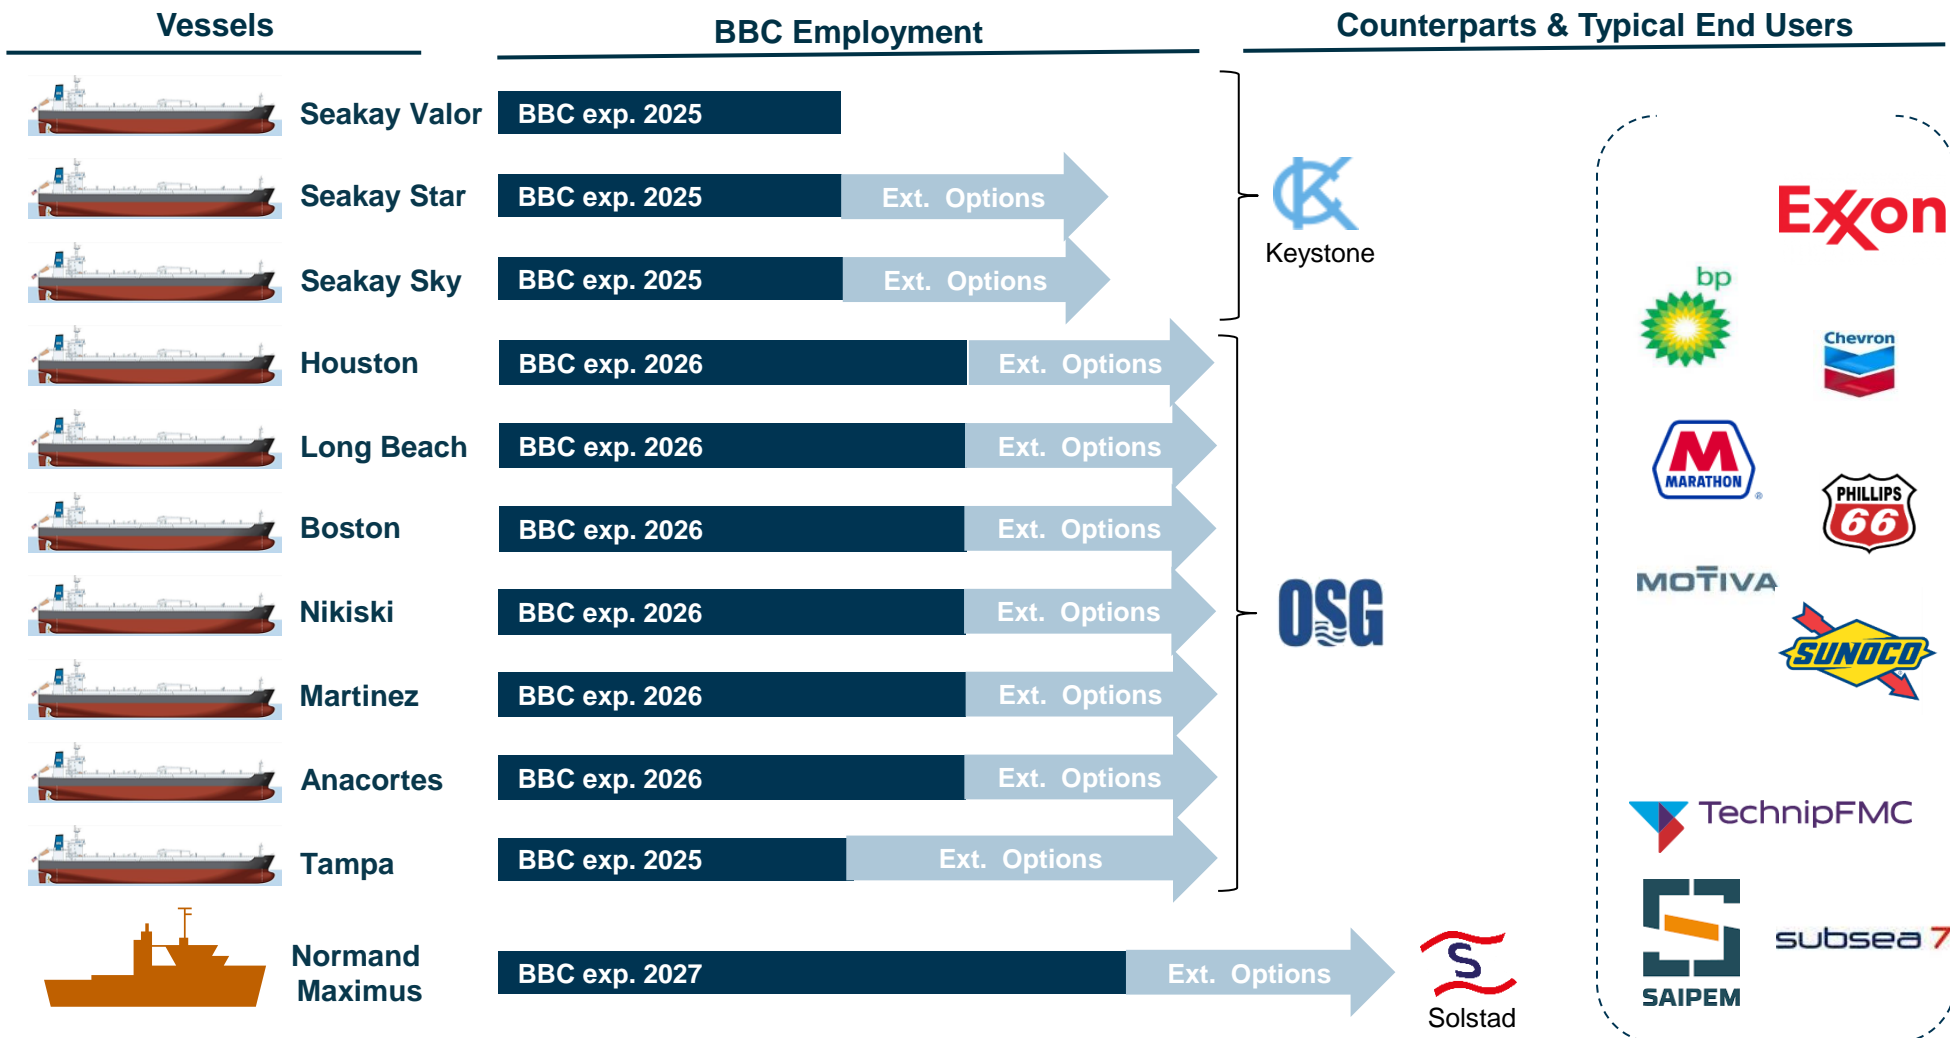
Vessels

BBC Employment

Counterparts & Typical End Users

Seakay Valor
BBC exp. 2025

Seakay Star
BBC exp. 2025
Ext. Options

Seakay Sky
BBC exp. 2025
Ext. Options

Houston
BBC exp. 2026
Ext. Options

Long Beach
BBC exp. 2026
Ext. Options

Boston
BBC exp. 2026
Ext. Options

Nikiski
BBC exp. 2026
Ext. Options

Martinez
BBC exp. 2026
Ext. Options

Anacortes
BBC exp. 2026
Ext. Options

Tampa
BBC exp. 2025
Ext. Options

Normand Maximus
BBC exp. 2027
Ext. Options

Keystone

OSG

Solstad

Exxon

bp

Chevron

MARATHON

PHILLIPS 66

MOTIVA

SUNOCO

TechnipFMC

SAIPEM

subsea 7